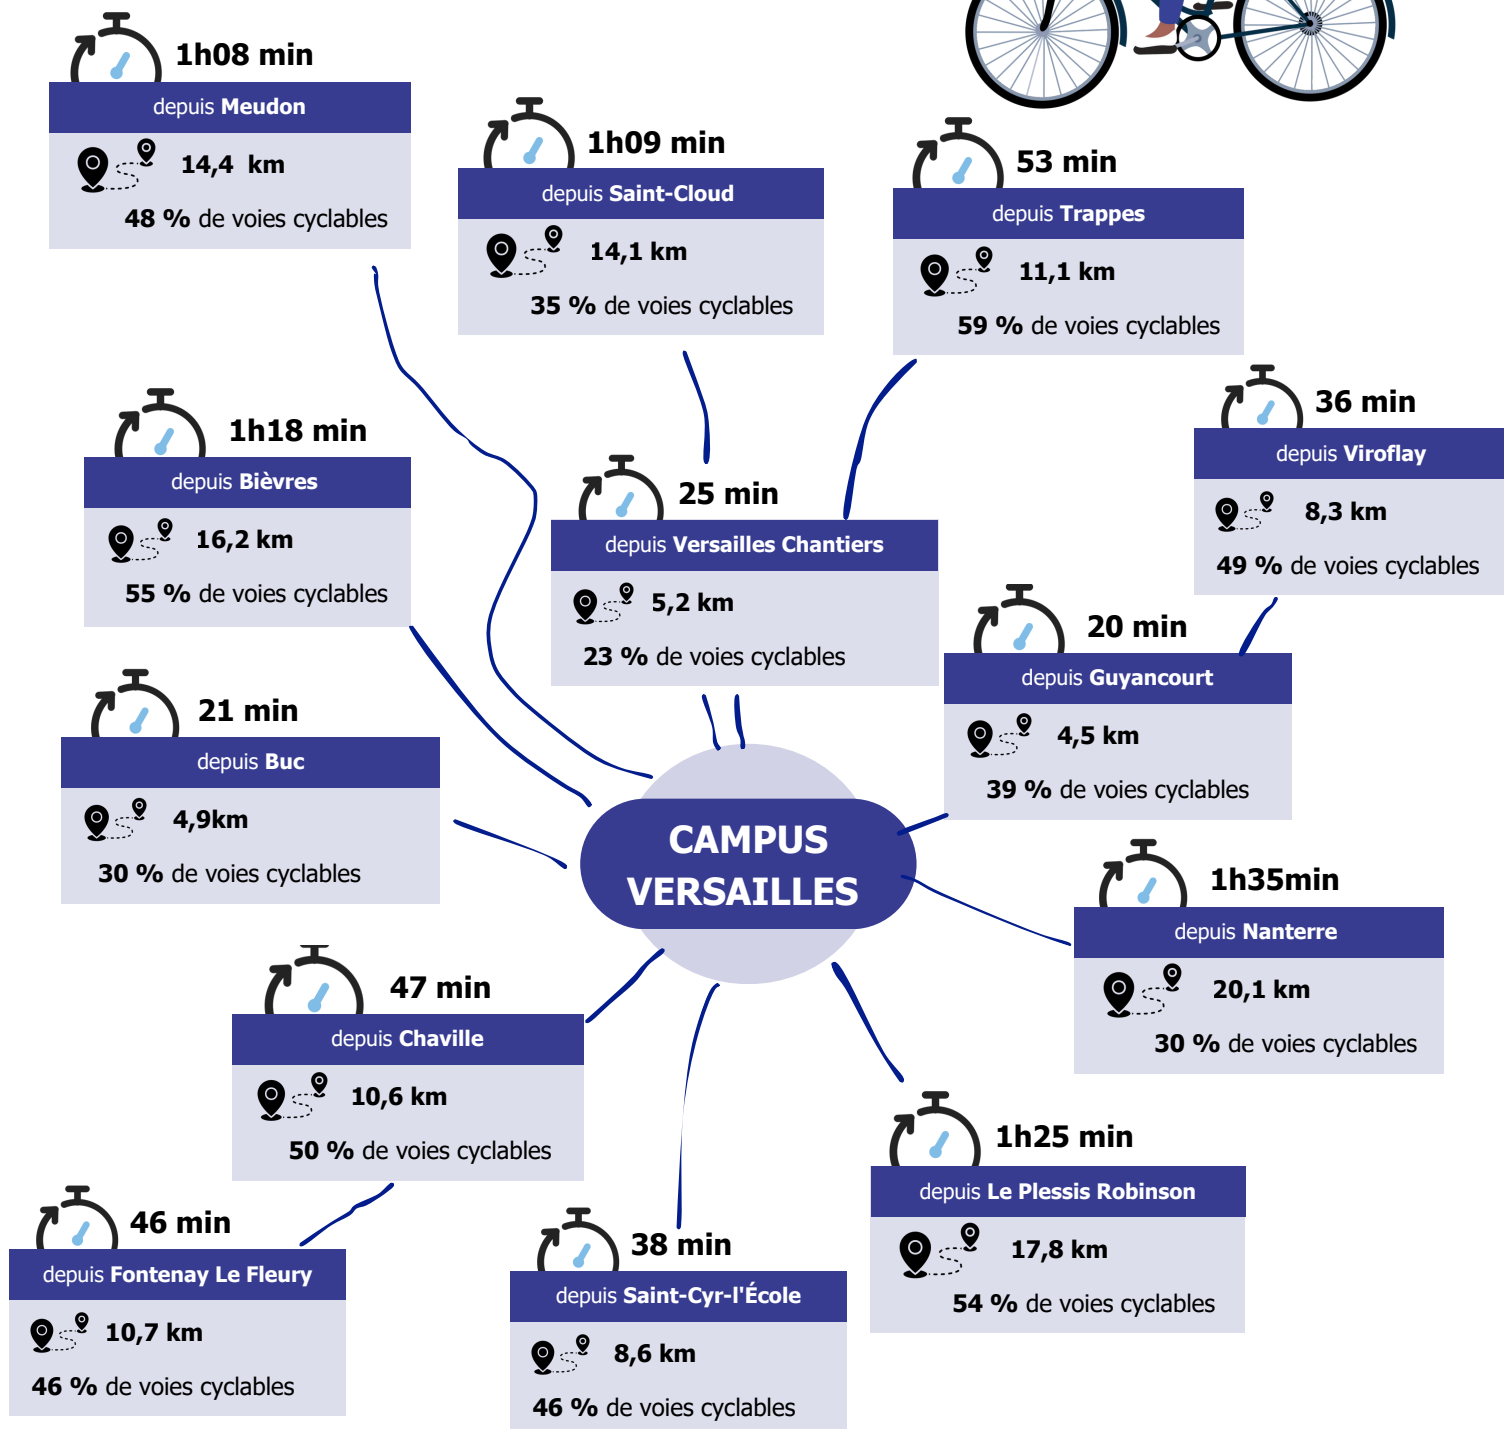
1h08 min
depuis Meudon
14,4 km
48 % de voies cyclables

1h09 min
depuis Saint-Cloud
14,1 km
35 % de voies cyclables

53 min
depuis Trappes
11,1 km
59 % de voies cyclables

36 min
depuis Viroflay
8,3 km
49 % de voies cyclables

1h18 min
depuis Bièvres
16,2 km
55 % de voies cyclables

25 min
depuis Versailles Chantiers
5,2 km
23 % de voies cyclables

20 min
depuis Guyancourt
4,5 km
39 % de voies cyclables

21 min
depuis Buc
4,9km
30 % de voies cyclables

CAMPUS VERSAILLES

1h35min
depuis Nanterre
20,1 km
30 % de voies cyclables

47 min
depuis Chaville
10,6 km
50 % de voies cyclables

1h25 min
depuis Le Plessis Robinson
17,8 km
54 % de voies cyclables

46 min
depuis Fontenay Le Fleury
10,7 km
46 % de voies cyclables

38 min
depuis Saint-Cyr-l'École
8,6 km
46 % de voies cyclables